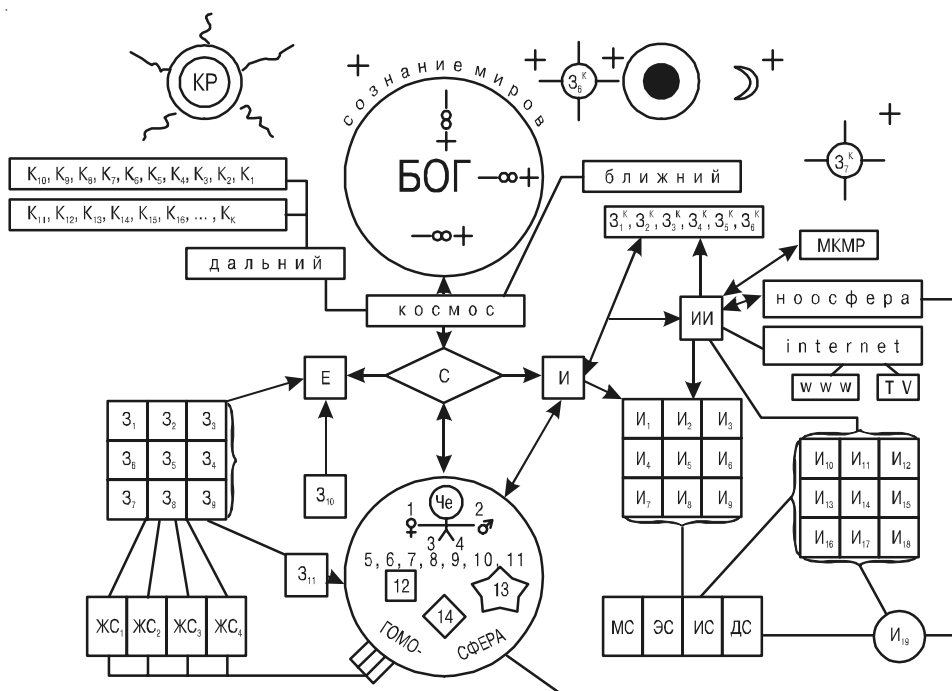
КР

сознание миров

БОГ $-\infty+$

$-\infty+$

$З_6^к$

$З_7^к$

$К_{10}, К_9, К_8, К_7, К_6, К_5, К_4, К_3, К_2, К_1$

$К_{11}, К_{12}, К_{13}, К_{14}, К_{15}, К_{16}, \ldots, К_к$

дальний

ближний

$З_1^к, З_2^к, З_3^к, З_4^к, З_5^к, З_6^к$

МКМР

ИИ

ноосфера

internet

www

TV

космос

Е

С

И

| $З_1$ | $З_2$ | $З_3$ |
|---|---|---|
| $З_6$ | $З_5$ | $З_4$ |
| $З_7$ | $З_8$ | $З_9$ |

$З_{10}$

$З_{11}$

| $И_1$ | $И_2$ | $И_3$ |
|---|---|---|
| $И_4$ | $И_5$ | $И_6$ |
| $И_7$ | $И_8$ | $И_9$ |

| $И_{10}$ | $И_{11}$ | $И_{12}$ |
|---|---|---|
| $И_{13}$ | $И_{14}$ | $И_{15}$ |
| $И_{16}$ | $И_{17}$ | $И_{18}$ |

Че

1 ♀ 2 ♂

3 4

5, 6, 7, 8, 9, 10, 11

12

13

14

ГОМО-СФЕРА

$ЖС_1$ $ЖС_2$ $ЖС_3$ $ЖС_4$

МС ЭС ИС ДС

$И_{19}$